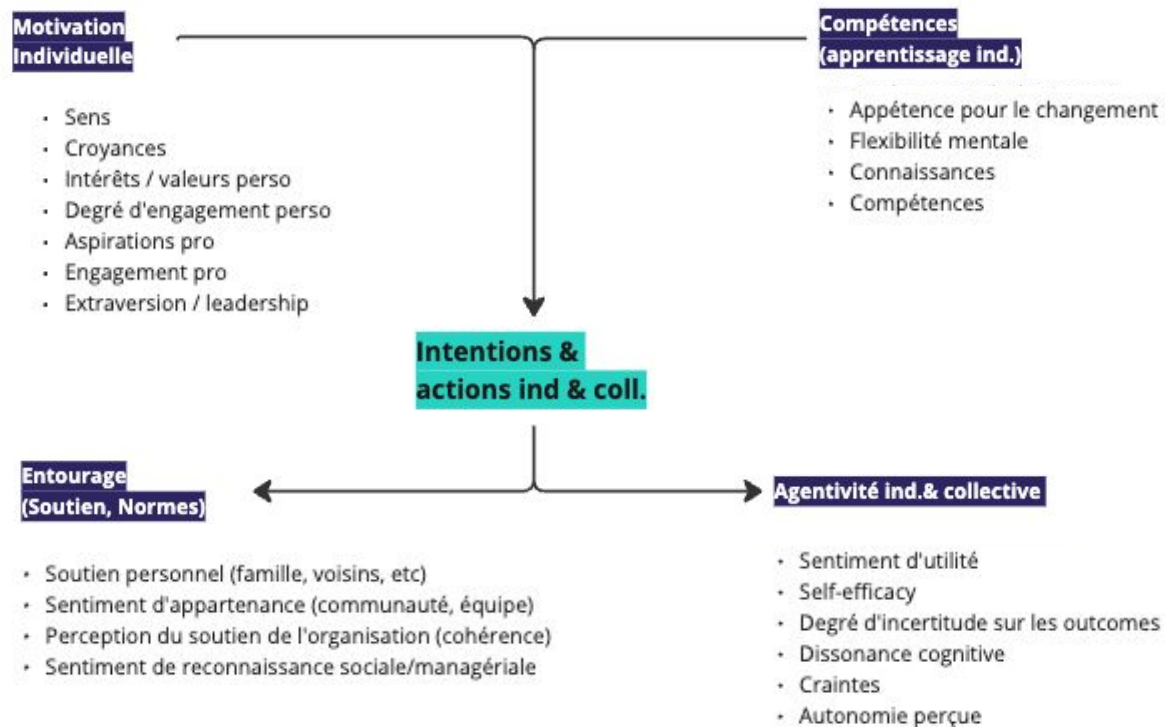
Motivation Individuelle

- Sens
- Croyances
- Intérêts / valeurs perso
- Degré d'engagement perso
- Aspirations pro
- Engagement pro
- Extraversion / leadership

Compétences (apprentissage ind.)

- Appétence pour le changement
- Flexibilité mentale
- Connaissances
- Compétences

Intentions & actions ind & coll.

Entourage (Soutien, Normes)

- Soutien personnel (famille, voisins, etc)
- Sentiment d'appartenance (communauté, équipe)
- Perception du soutien de l'organisation (cohérence)
- Sentiment de reconnaissance sociale/managériale

Agentivité ind.& collective

- Sentiment d'utilité
- Self-efficacy
- Degré d'incertitude sur les outcomes
- Dissonance cognitive
- Craintes
- Autonomie perçue